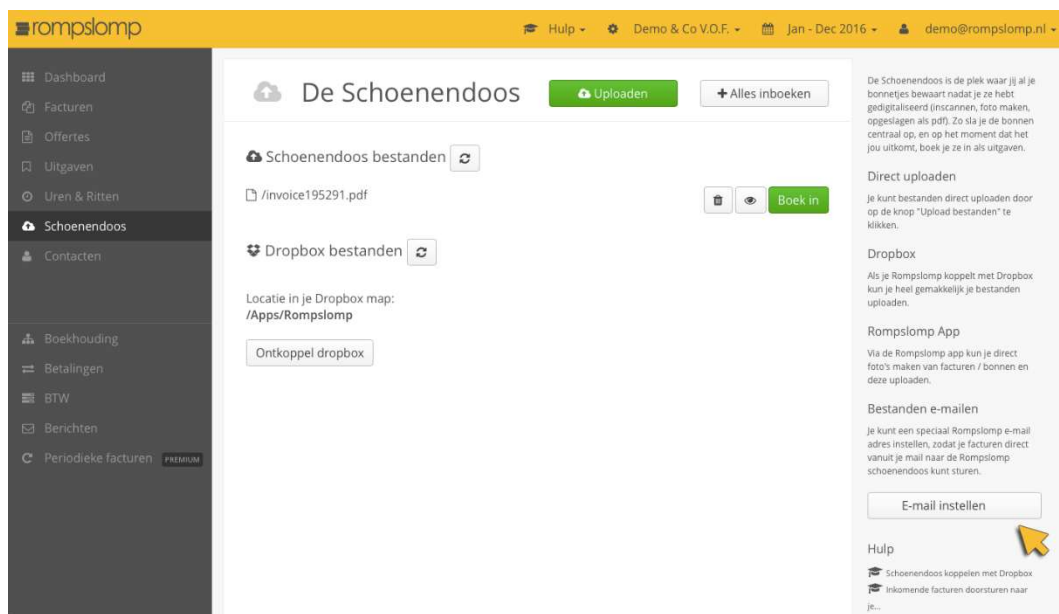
rompslomp

Hulp ▾ Demo & Co V.O.F. ▾ Jan - Dec 2016 ▾ demo@rompslomp.nl ▾

Dashboard
Facturen
Offertes
Uitgaven
Uren & Ritten
Schoenendoos
Contacten

Boekhouding
Betalingen
BTW
Berichten
Periodieke facturen PREMIUM

De Schoenendoos

Uploaden

+ Alles inboeken

Schoenendoos bestanden

/invoice195291.pdf

Boek in

Dropbox bestanden

Locatie in je Dropbox map:
/Apps/Rompslomp

Ontkoppel dropbox

De Schoenendoos is de plek waar jij al je bonnetjes bewaart nadat je ze hebt gedigitaliseerd (inscannen, foto maken, opgeslagen als pdf). Zo sla je de bonnen centraal op, en op het moment dat het jou uitkomt, boek je ze in als uitgaven.

Direct uploaden

Je kunt bestanden direct uploaden door op de knop "Upload bestanden" te klikken.

Dropbox

Als je Rompslomp koppelt met Dropbox kun je heel gemakkelijk je bestanden uploaden.

Rompslomp App

Via de Rompslomp app kun je direct foto's maken van facturen / bonnen en deze uploaden.

Bestanden e-mailen

Je kunt een speciaal Rompslomp e-mail adres instellen, zodat je facturen direct vanuit je mail naar de Rompslomp schoenendoos kunt sturen.

E-mail instellen

Hulp

Schoenendoos koppelen met Dropbox
Inkomende facturen doorsturen naar je...